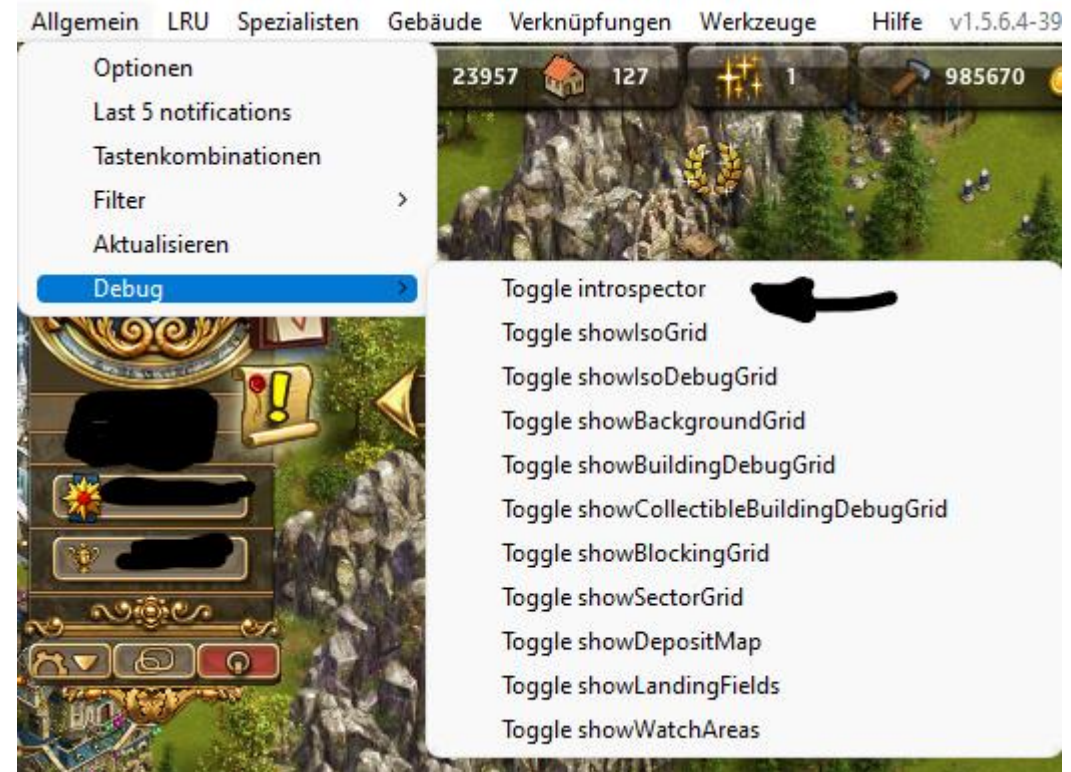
Allgemein LRU Spezialisten Gebäude Verknüpfungen Werkzeuge Hilfe v1.5.6.4-39

Optionen
Last 5 notifications
Tastenkombinationen
Filter
Aktualisieren
Debug

23957 127 1 985670

Toggle introspector
Toggle showIsoGrid
Toggle showIsoDebugGrid
Toggle showBackgroundGrid
Toggle showBuildingDebugGrid
Toggle showCollectibleBuildingDebugGrid
Toggle showBlockingGrid
Toggle showSectorGrid
Toggle showDepositMap
Toggle showLandingFields
Toggle showWatchAreas